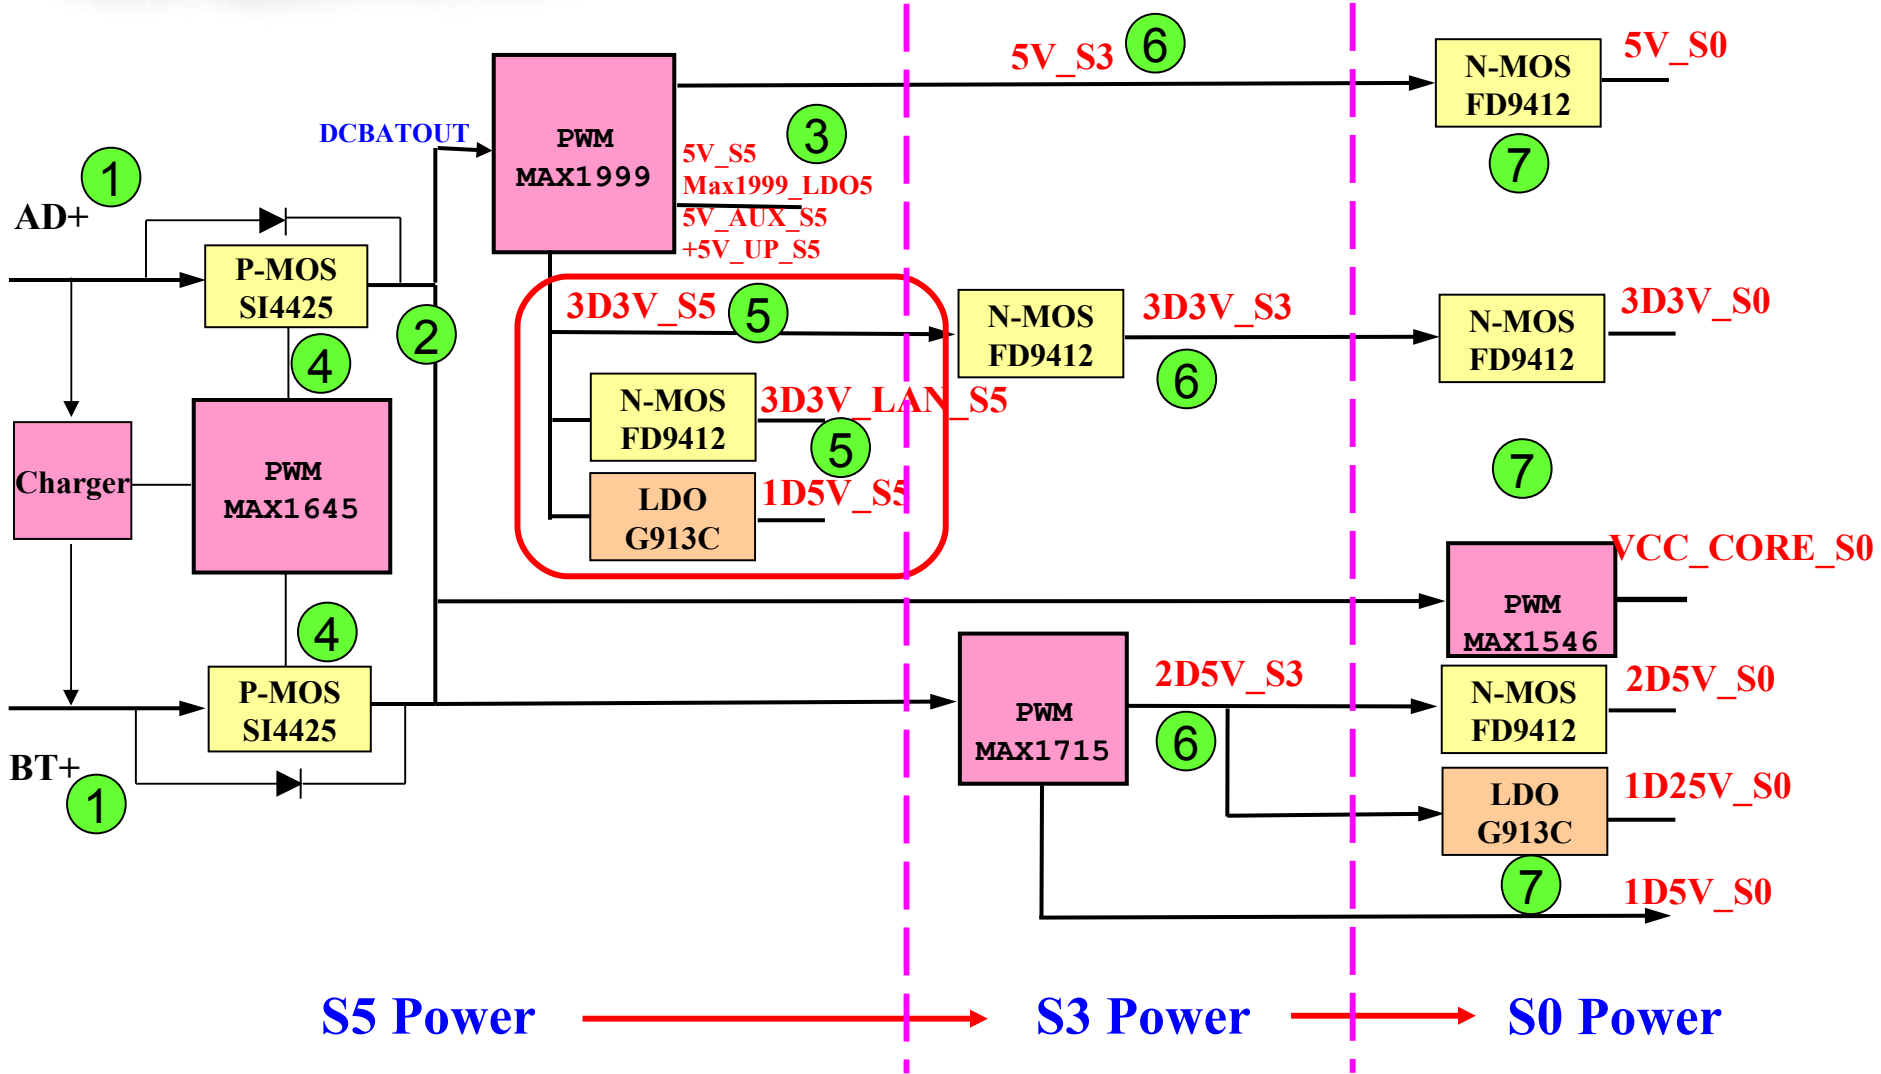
1
AD+
P-MOS
SI4425
2
4
Charger
PWM
MAX1645
4
P-MOS
SI4425
BT+
1
DCBATOUT
PWM
MAX1999
3
5V_S5
Max1999_LDO5
5V_AUX_S5
+5V_UP_S5
5V_S3
6
N-MOS
FD9412
5V_S0
7
3D3V_S5
5
N-MOS
FD9412
3D3V_LAN_S5
5
LDO
G913C
1D5V_S5
N-MOS
FD9412
3D3V_S3
6
N-MOS
FD9412
3D3V_S0
7
PWM
MAX1546
VCC_CORE_S0
PWM
MAX1715
2D5V_S3
6
N-MOS
FD9412
2D5V_S0
LDO
G913C
1D25V_S0
7
1D5V_S0
S5 Power
S3 Power
S0 Power